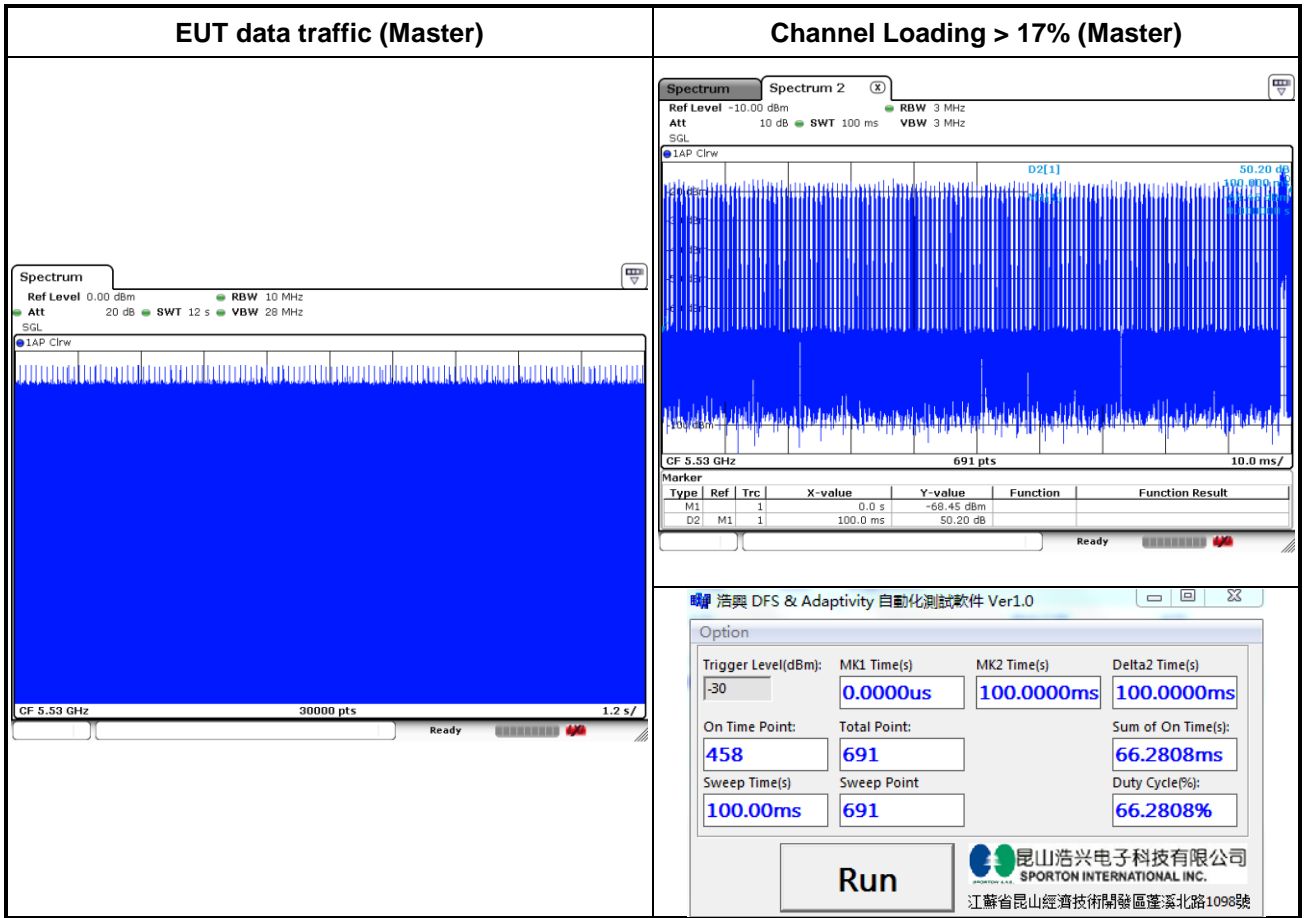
| EUT data traffic (Master) | Channel Loading > 17% (Master) |
|---|---|

Spectrum

Ref Level 0.00 dBm RBW 10 MHz
Att 20 dB SWT 12 s VBW 28 MHz
SGL

1AP Clrw

CF 5.53 GHz 30000 pts 1.2 s/

Ready

Spectrum Spectrum 2

Ref Level -10.00 dBm RBW 3 MHz
Att 10 dB SWT 100 ms VBW 3 MHz
SGL

1AP Clrw

D2[1] 50.20 dB
100.000 ms

-20 dBm

-100 dBm

CF 5.53 GHz 691 pts 10.0 ms/

Marker

| Type | Ref | Trc | X-value | Y-value | Function | Function Result |
|---|---|---|---|---|---|---|
| M1 | | 1 | 0.0 s | -68.45 dBm | | |
| D2 | M1 | 1 | 100.0 ms | 50.20 dB | | |

Ready

浩興 DFS & Adaptivity 自動化測試軟件 Ver1.0

Option

Trigger Level(dBm): -30
MK1 Time(s) 0.0000us
MK2 Time(s) 100.0000ms
Delta2 Time(s) 100.0000ms
On Time Point: 458
Total Point: 691
Sum of On Time(s): 66.2808ms
Sweep Time(s) 100.00ms
Sweep Point 691
Duty Cycle(%): 66.2808%

Run

昆山浩兴电子科技有限公司
SPORTON INTERNATIONAL INC.
江蘇省昆山經濟技術開發區蓬溪北路1098號